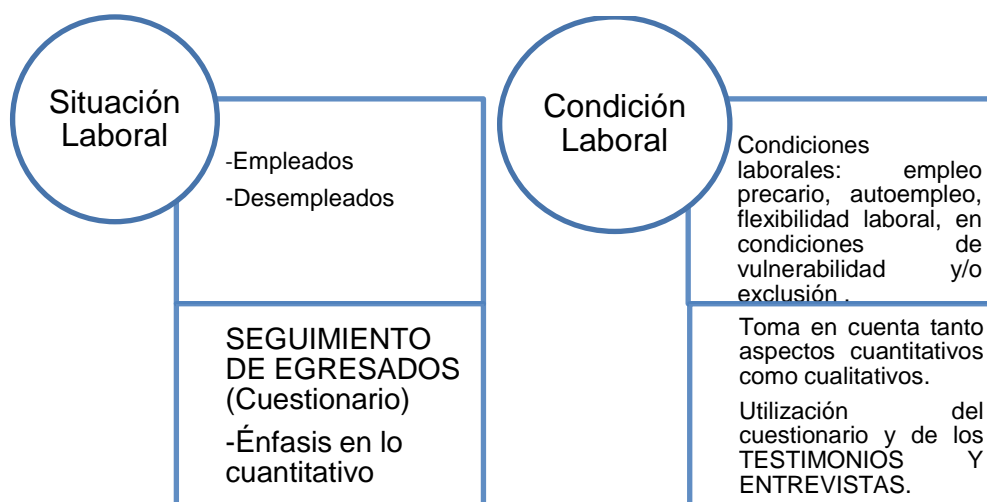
Situación Laboral

-Empleados

-Desempleados

SEGUIMIENTO DE EGRESADOS (Cuestionario)

-Énfasis en lo cuantitativo

Condición Laboral

Condiciones laborales: empleo precario, autoempleo, flexibilidad laboral, en condiciones de vulnerabilidad y/o exclusión .

Toma en cuenta tanto aspectos cuantitativos como cualitativos.

Utilización del cuestionario y de los TESTIMONIOS Y ENTREVISTAS.